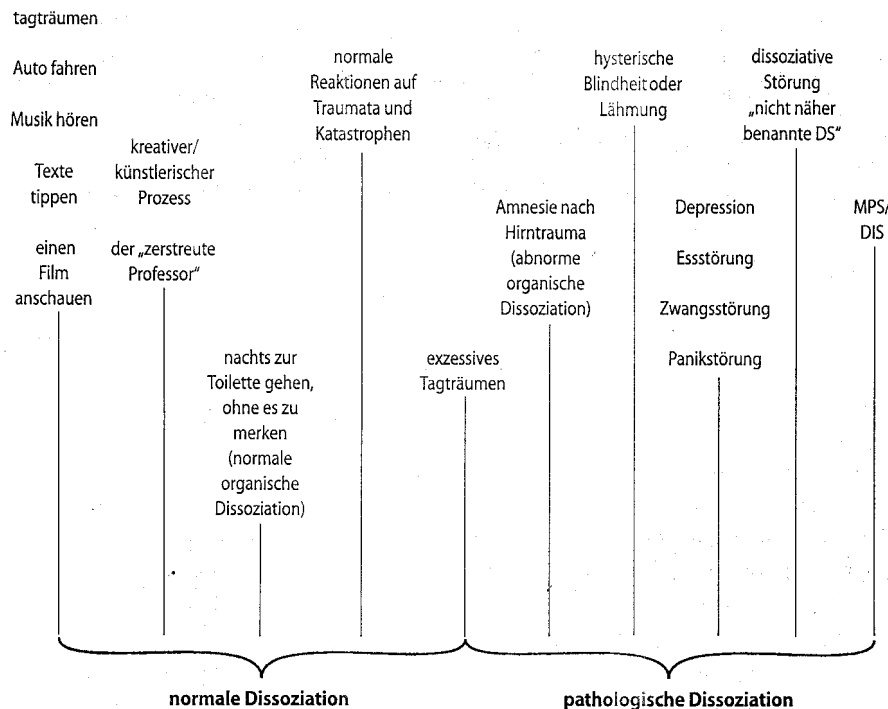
tagträumen

Auto fahren

Musik hören

Texte tippen

einen Film anschauen

kreativer/ künstlerischer Prozess

der „zerstreute Professor"

nachts zur Toilette gehen, ohne es zu merken (normale organische Dissoziation)

normale Reaktionen auf Traumata und Katastrophen

exzessives Tagträumen

Amnesie nach Hirntrauma (abnorme organische Dissoziation)

hysterische Blindheit oder Lähmung

Depression

Essstörung

Zwangsstörung

Panikstörung

dissoziative Störung „nicht näher benannte DS"

MPS/ DIS

normale Dissoziation

pathologische Dissoziation